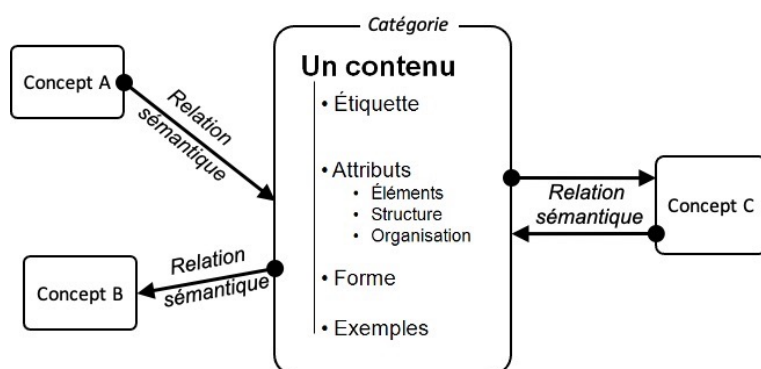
Catégorie

Un contenu

• Étiquette

• Attributs
• Éléments
• Structure
• Organisation

• Forme

• Exemples

Concept A

Relation sémantique

Concept B

Relation sémantique

Relation sémantique

Concept C